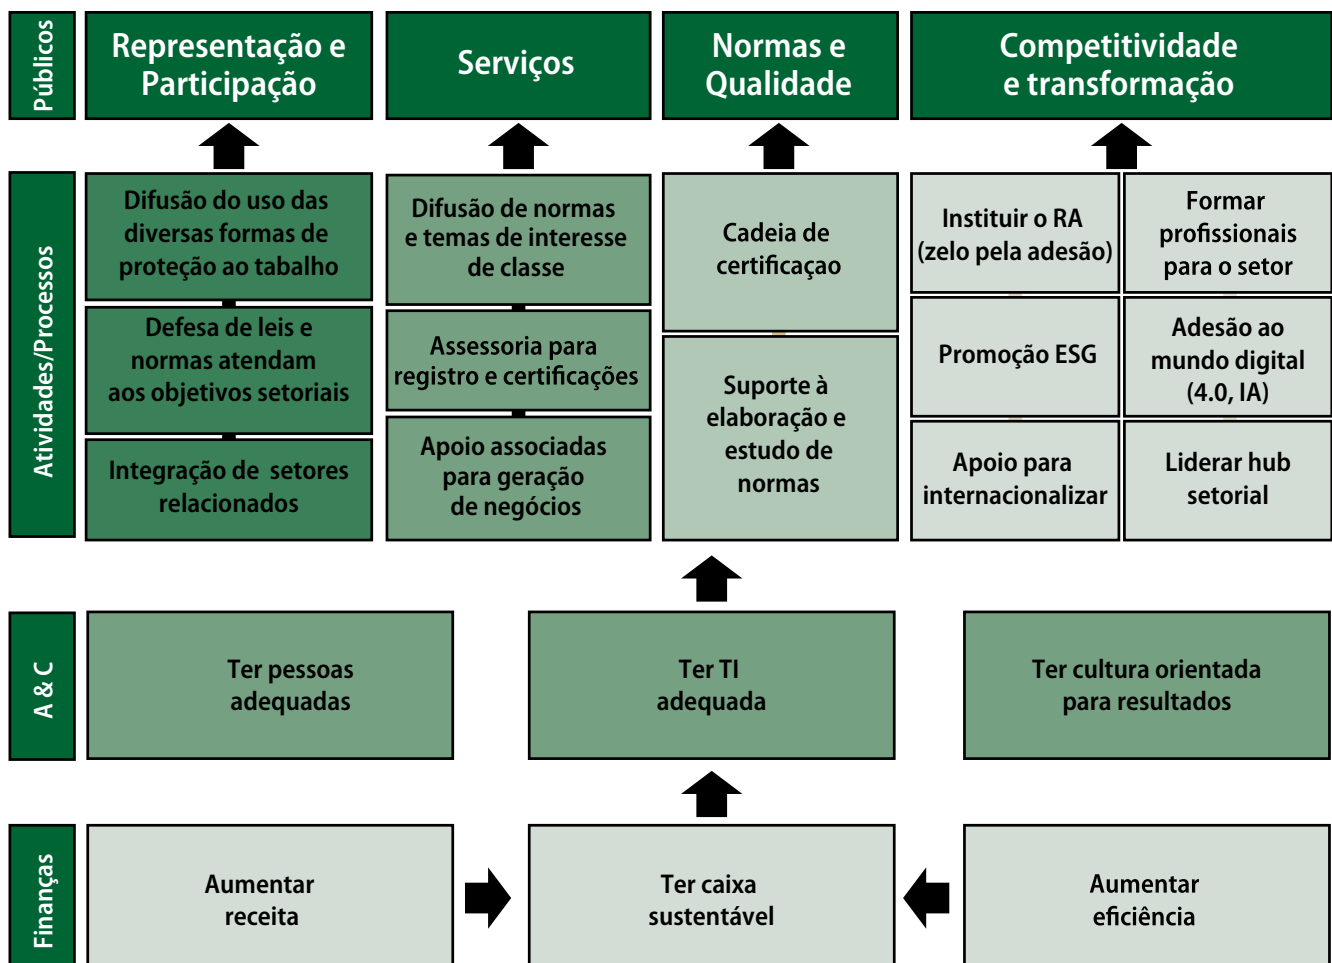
Públicos

Representação e Participação

Serviços

Normas e Qualidade

Competitividade e transformação

Atividades/Processos

Difusão do uso das diversas formas de proteção ao tabalho

Defesa de leis e normas atendam aos objetivos setoriais

Integração de setores relacionados

Difusão de normas e temas de interesse de classe

Assessoria para registro e certificações

Apoio associadas para geração de negócios

Cadeia de certificaçao

Suporte à elaboração e estudo de normas

Instituir o RA (zelo pela adesão)

Formar profissionais para o setor

Promoção ESG

Adesão ao mundo digital (4.0, IA)

Apoio para internacionalizar

Liderar hub setorial

A & C

Ter pessoas adequadas

Ter TI adequada

Ter cultura orientada para resultados

Finanças

Aumentar receita

Ter caixa sustentável

Aumentar eficiência